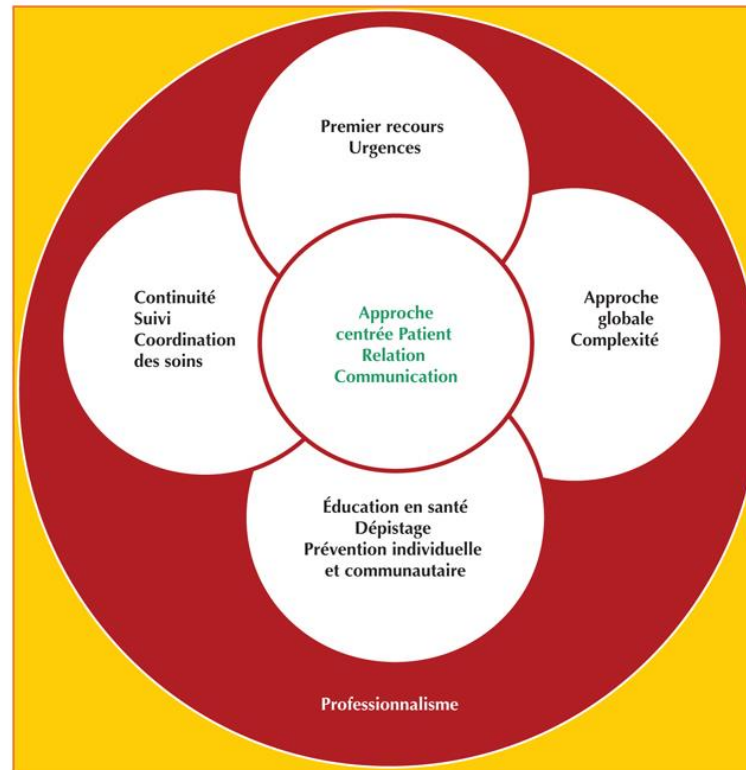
Premier recours
Urgences

Continuité
Suivi
Coordination des soins

Approche centrée Patient
Relation
Communication

Approche globale
Complexité

Éducation en santé
Dépistage
Prévention individuelle et communautaire

Professionnalisme